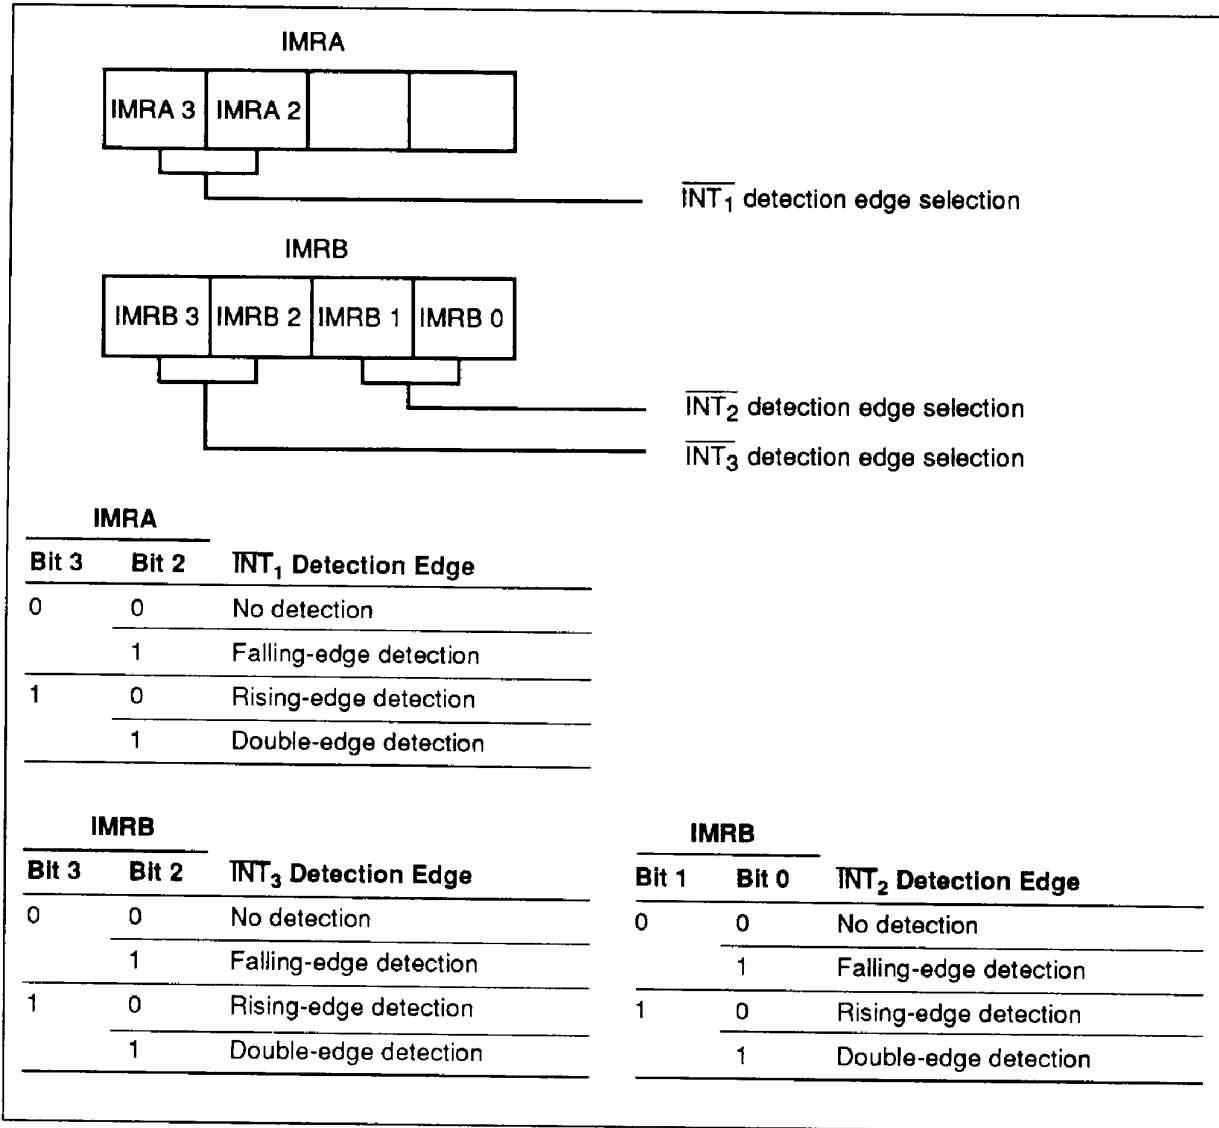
IMRA

| IMRA 3 | IMRA 2 | | |
|---|---|---|---|

$\overline{INT_1}$ detection edge selection

IMRB

| IMRB 3 | IMRB 2 | IMRB 1 | IMRB 0 |
|---|---|---|---|

$\overline{INT_2}$ detection edge selection

$\overline{INT_3}$ detection edge selection

IMRA

| Bit 3 | Bit 2 | $\overline{INT_1}$ Detection Edge |
|---|---|---|
| 0 | 0 | No detection |
| | 1 | Falling-edge detection |
| 1 | 0 | Rising-edge detection |
| | 1 | Double-edge detection |

IMRB

| Bit 3 | Bit 2 | $\overline{INT_3}$ Detection Edge |
|---|---|---|
| 0 | 0 | No detection |
| | 1 | Falling-edge detection |
| 1 | 0 | Rising-edge detection |
| | 1 | Double-edge detection |

IMRB

| Bit 1 | Bit 0 | $\overline{INT_2}$ Detection Edge |
|---|---|---|
| 0 | 0 | No detection |
| | 1 | Falling-edge detection |
| 1 | 0 | Rising-edge detection |
| | 1 | Double-edge detection |